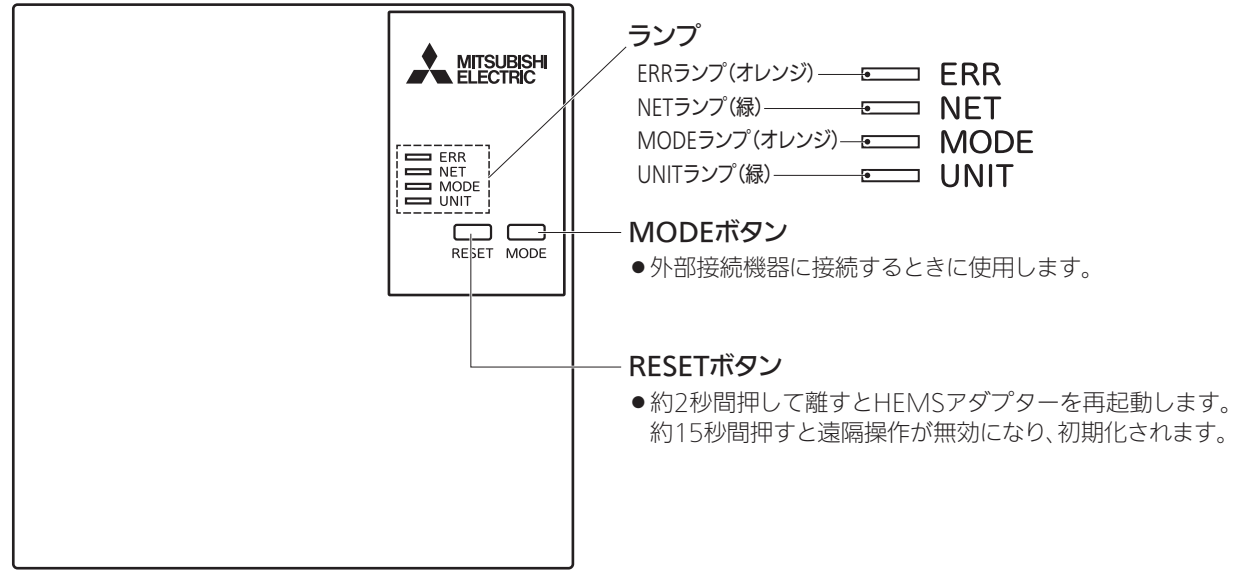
MITSUBISHI
ELECTRIC

ERR
NET
MODE
UNIT

RESET MODE

ランプ

ERRランプ(オレンジ) ERR
NETランプ(緑) NET
MODEランプ(オレンジ) MODE
UNITランプ(緑) UNIT

MODEボタン
●外部接続機器に接続するときに使用します。

RESETボタン
●約2秒間押して離すとHEMSアダプターを再起動します。
約15秒間押すと遠隔操作が無効になり、初期化されます。